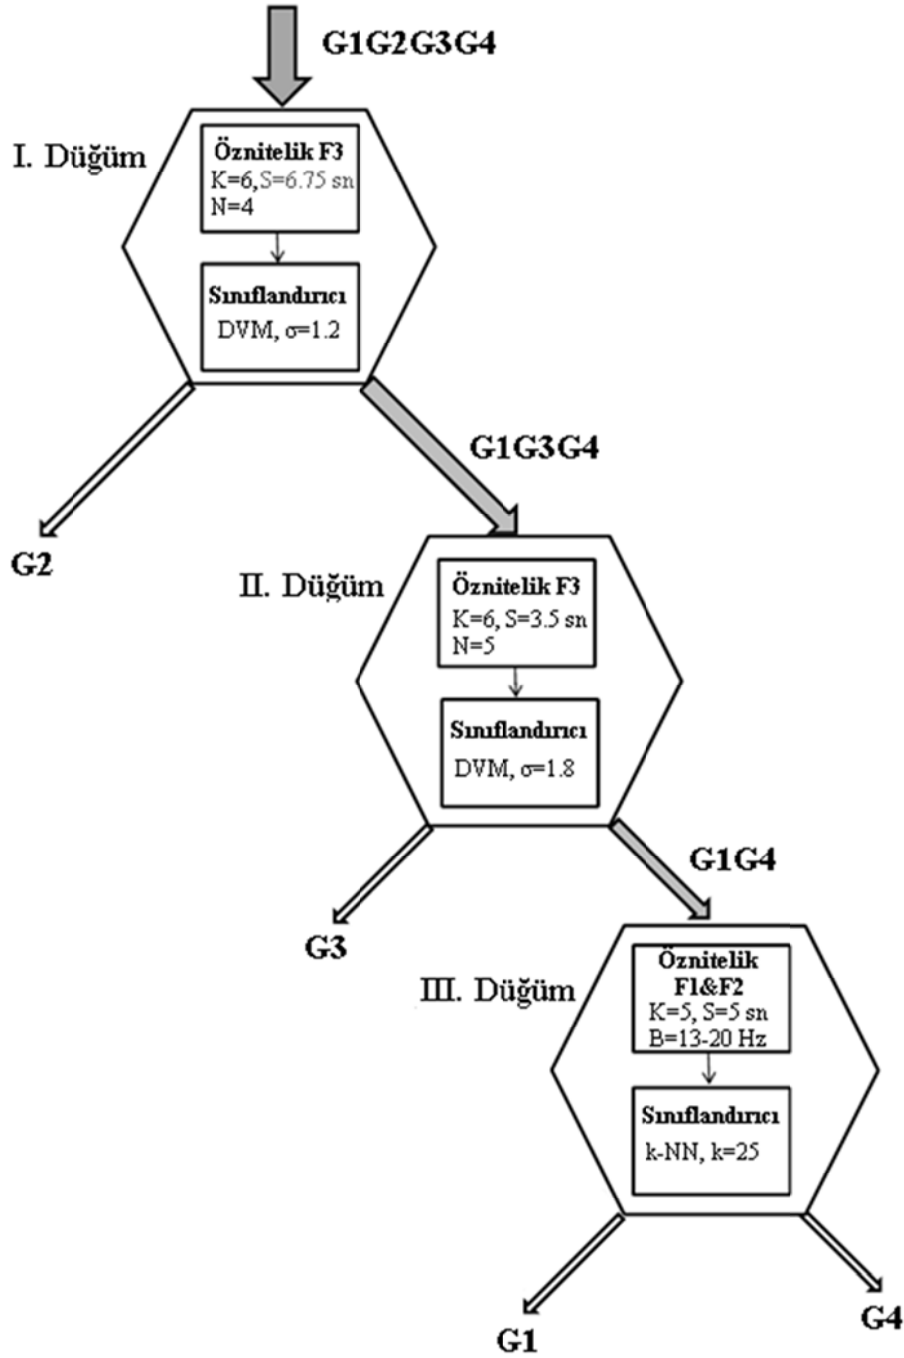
G1G2G3G4

I. Düğüm

Öznitelik F3
K=6, S=6.75 sn
N=4

Sınıflandırıcı
DVM, σ=1.2

G1G3G4

G2

II. Düğüm

Öznitelik F3
K=6, S=3.5 sn
N=5

Sınıflandırıcı
DVM, σ=1.8

G1G4

G3

III. Düğüm

Öznitelik F1&F2
K=5, S=5 sn
B=13-20 Hz

Sınıflandırıcı
k-NN, k=25

G1

G4